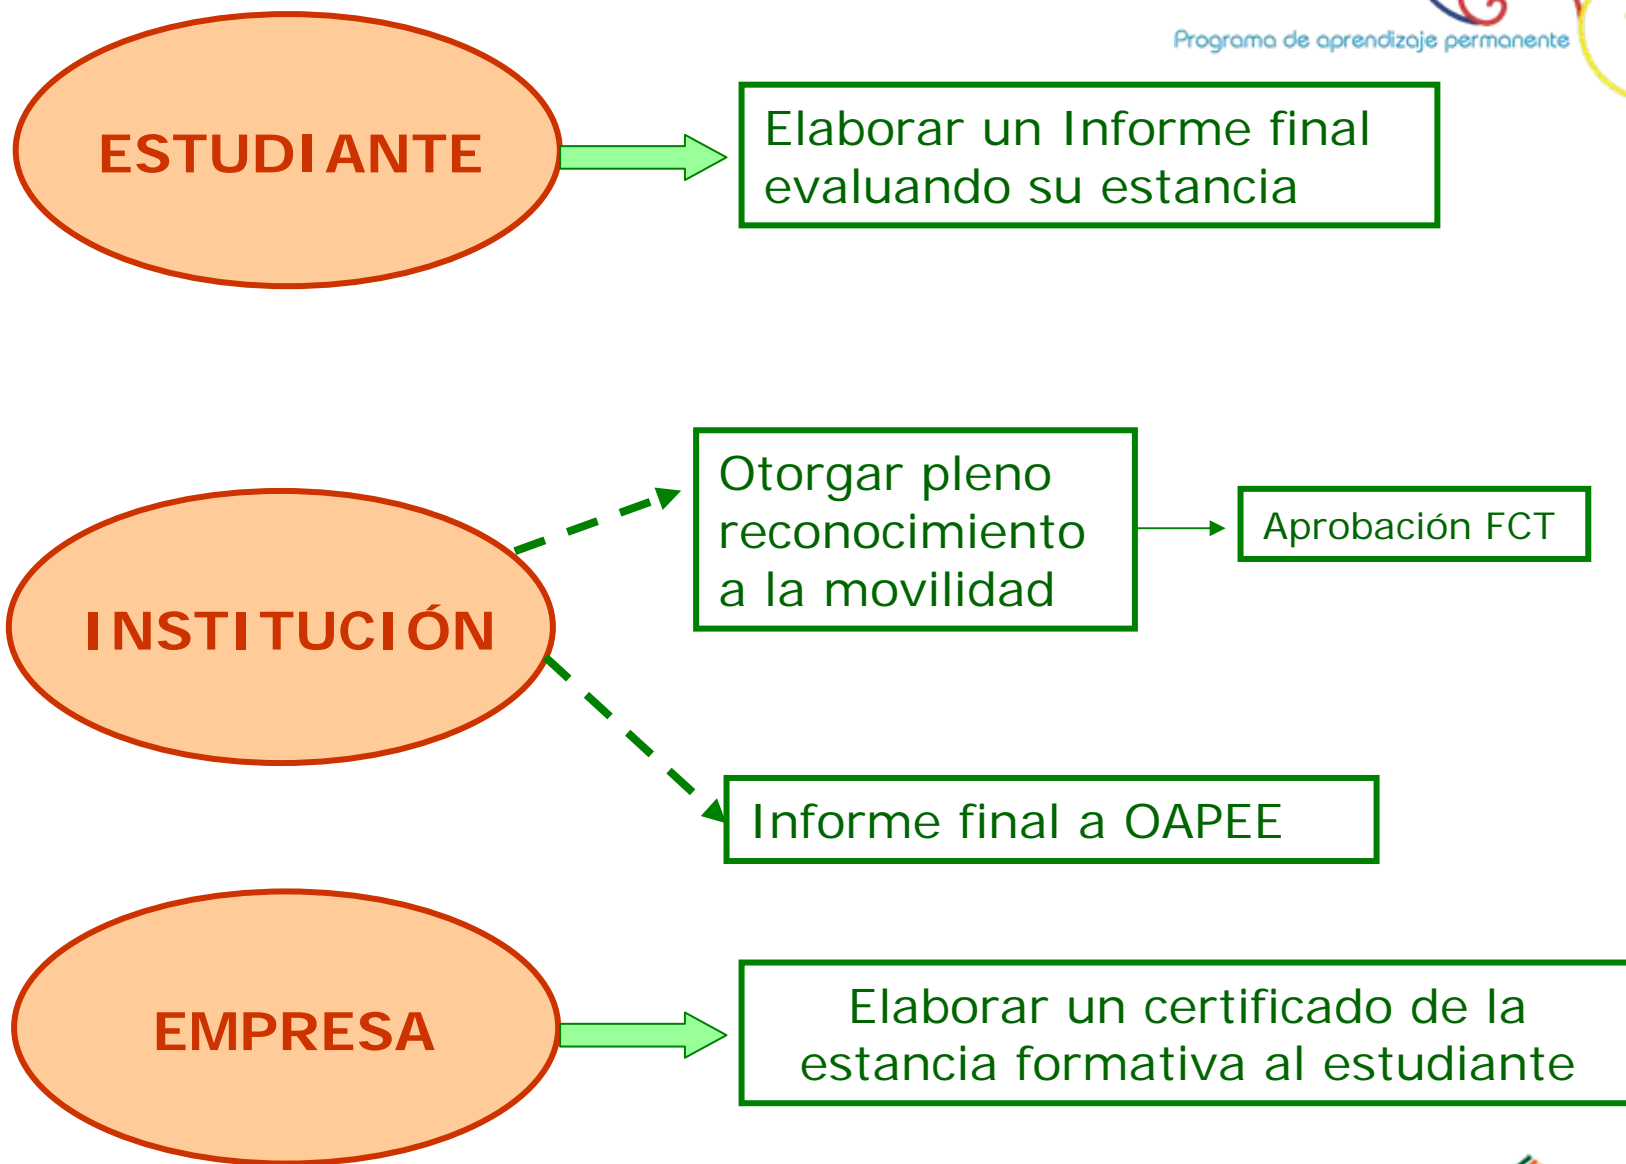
Programa de aprendizaje permanente

ESTUDIANTE

Elaborar un Informe final evaluando su estancia

INSTITUCIÓN

Otorgar pleno reconocimiento a la movilidad

Aprobación FCT

Informe final a OAPEE

EMPRESA

Elaborar un certificado de la estancia formativa al estudiante